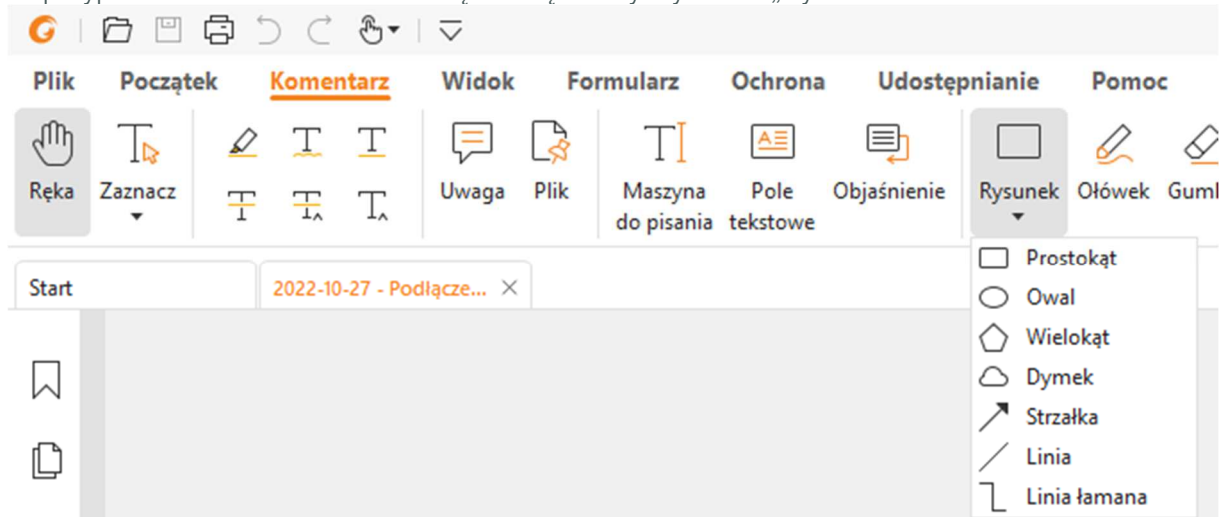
Plik Początek Komentarz Widok Formularz Ochrona Udostępnianie Pomoc

Ręka Zaznacz Uwaga Plik Maszyna do pisania Pole tekstowe Objaśnienie Rysunek Ołówek Gum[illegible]

Start 2022-10-27 - Podłącze...

Prostokąt
Owal
Wielokąt
Dymek
Strzałka
Linia
Linia łamana